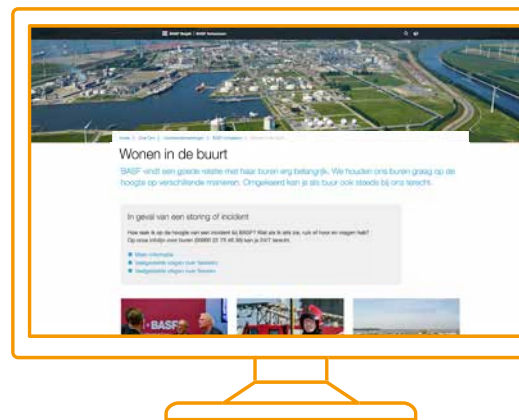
BASF België | BASF Antwerpen

Home | Over Ons | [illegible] | BASF Antwerpen | Wonen in de buurt

Wonen in de buurt

BASF vindt een goede relatie met haar buren erg belangrijk. We houden ons buren graag op de hoogte op verschillende manieren. Omgekeerd kan je als buur ook steeds bij ons terecht.

In geval van een storing of incident

Hoe raak ik op de hoogte van een incident bij BASF? Wat als ik iets zie, ruik of hoor en vragen heb? Op onze infolijn voor buren (00800 22 73 46 38) kan je 24/7 terecht.

Meer informatie
Veelgestelde vragen (voor fakkels)
Veelgestelde vragen (over fakkels)

BASF